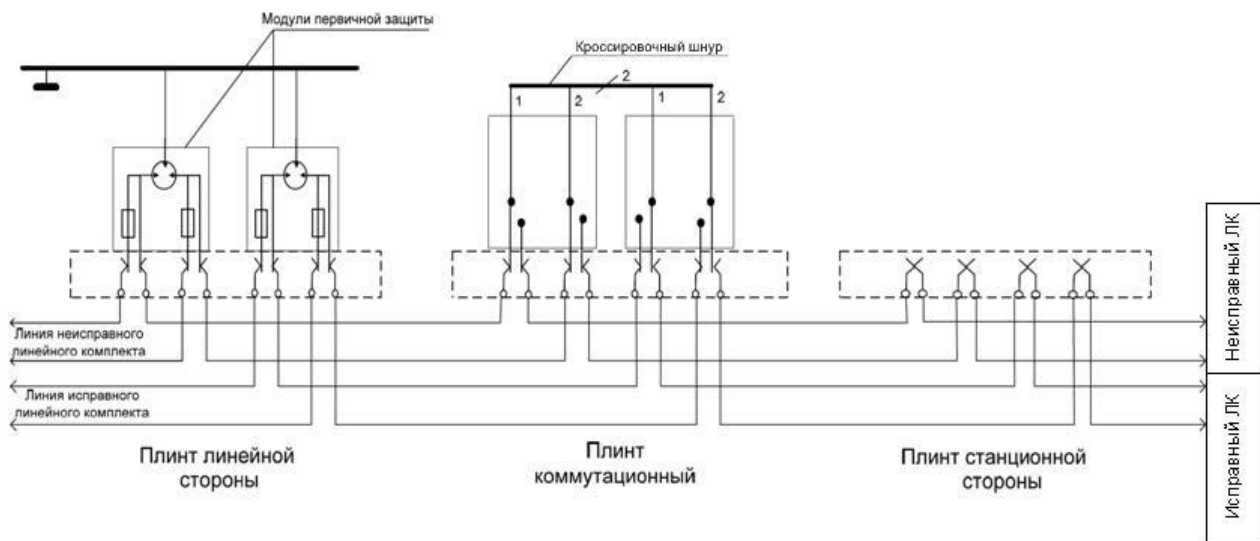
Модули первичной защиты

Кроссировочный шнур

2

1

2

1

2

Линия неисправного линейного комплекта

Линия исправного линейного комплекта

Плинт линейной стороны

Плинт коммутационный

Плинт станционной стороны

Неисправный ЛК

Исправный ЛК